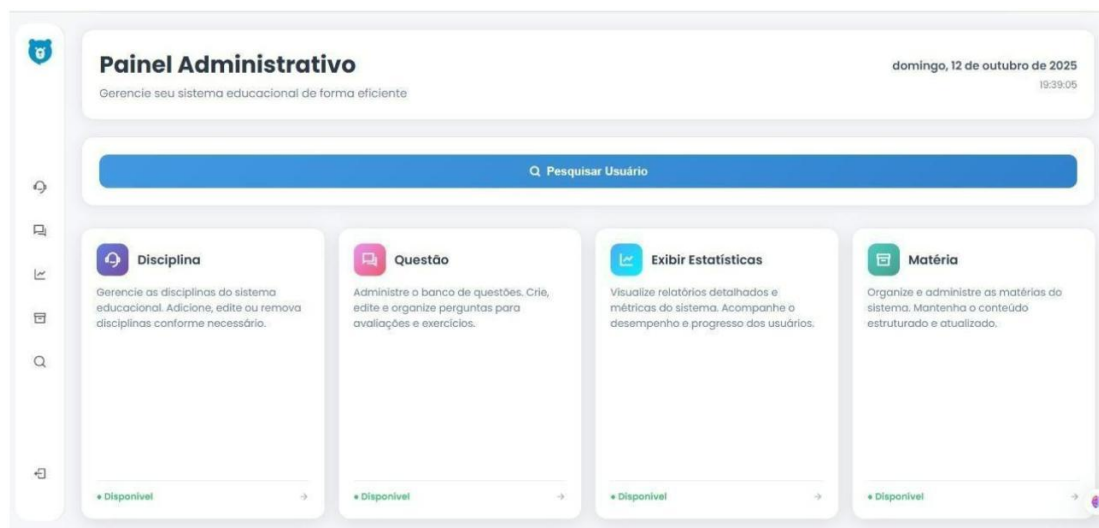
Painel Administrativo

Gerencie seu sistema educacional de forma eficiente

domingo, 12 de outubro de 2025

19:39:05

Pesquisar Usuário

Disciplina

Gerencie as disciplinas do sistema educacional. Adicione, edite ou remova disciplinas conforme necessário.

• Disponível

Questão

Administre o banco de questões. Crie, edite e organize perguntas para avaliações e exercícios.

• Disponível

Exibir Estatísticas

Visualize relatórios detalhados e métricas do sistema. Acompanhe o desempenho e progresso dos usuários.

• Disponível

Matéria

Organize e administre as matérias do sistema. Mantenha o conteúdo estruturado e atualizado.

• Disponível